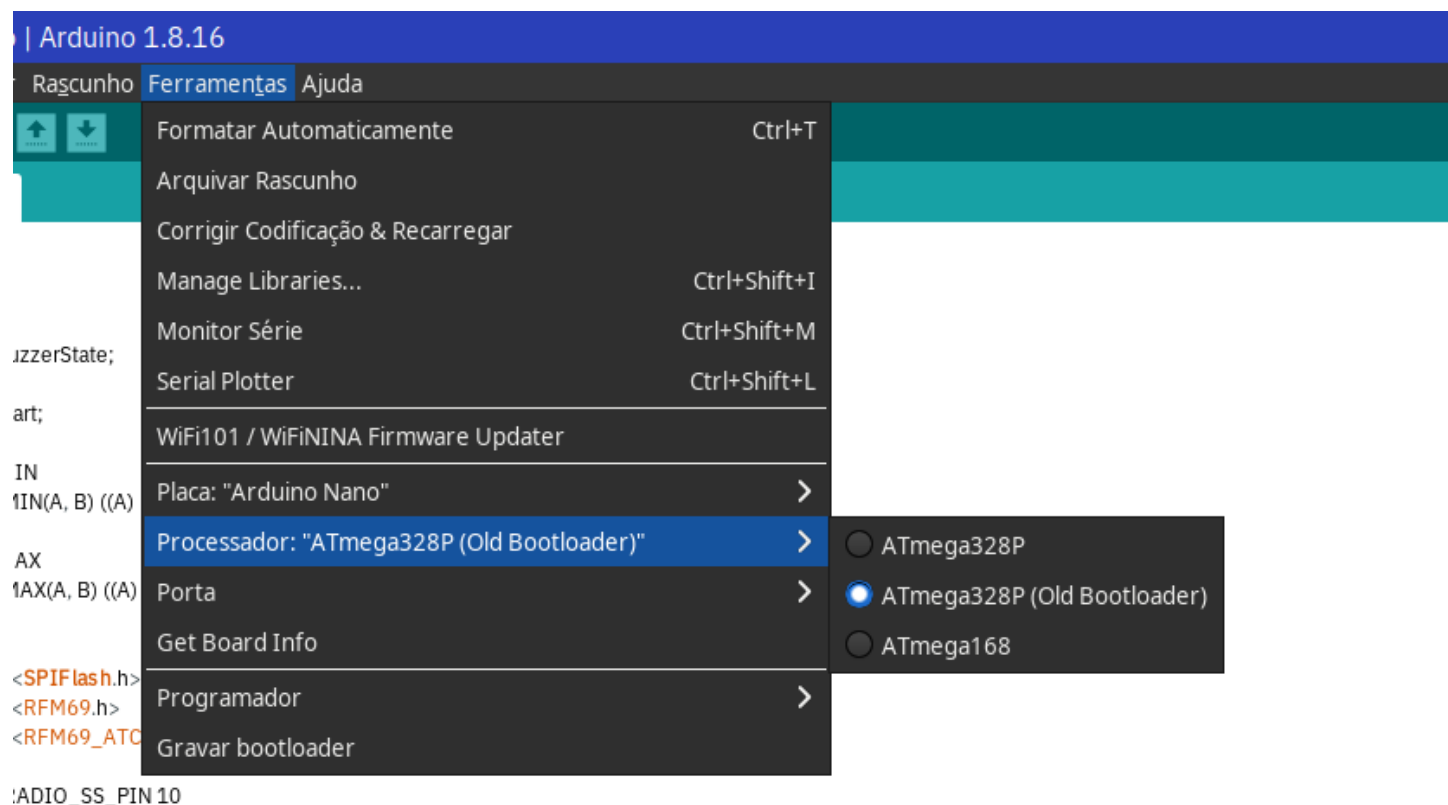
| Arduino 1.8.16

Rascunho Ferramentas Ajuda

Formatar Automaticamente Ctrl+T
Arquivar Rascunho
Corrigir Codificação & Recarregar
Manage Libraries... Ctrl+Shift+I
Monitor Série Ctrl+Shift+M
Serial Plotter Ctrl+Shift+L
WiFi101 / WiFiNINA Firmware Updater
Placa: "Arduino Nano"
Processador: "ATmega328P (Old Bootloader)"
Porta
Get Board Info
Programador
Gravar bootloader

ATmega328P
ATmega328P (Old Bootloader)
ATmega168

uzzerState;
art;
IN
IIN(A, B) ((A)
AX
IAX(A, B) ((A)
<SPIFlash.h>
<RFM69.h>
<RFM69_ATC
ADIO_SS_PIN 10